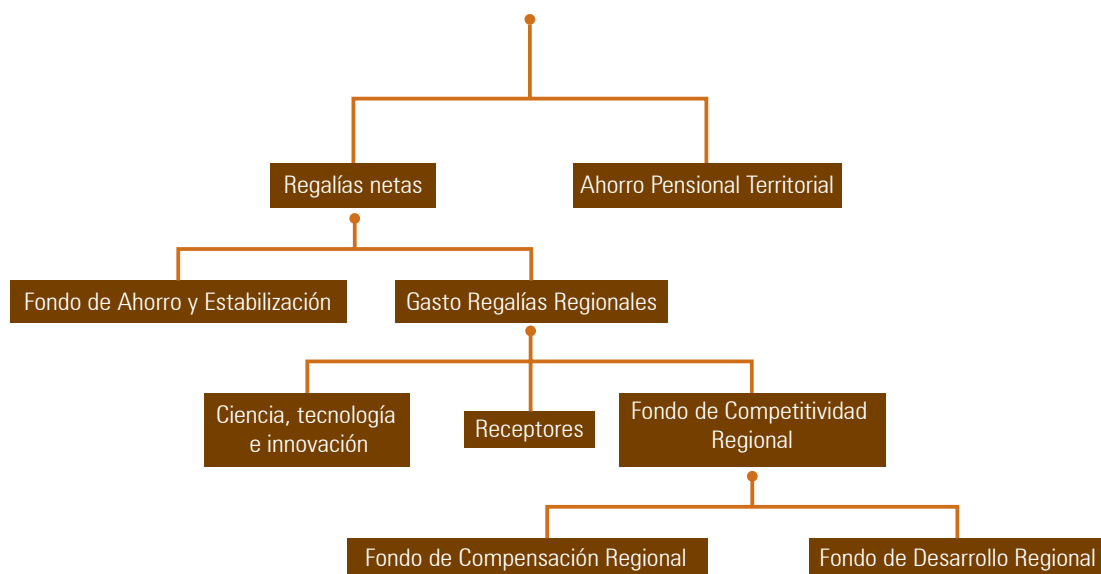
Regalías netas

Ahorro Pensional Territorial

Fondo de Ahorro y Estabilización

Gasto Regalías Regionales

Ciencia, tecnología e innovación

Receptores

Fondo de Competitividad Regional

Fondo de Compensación Regional

Fondo de Desarrollo Regional